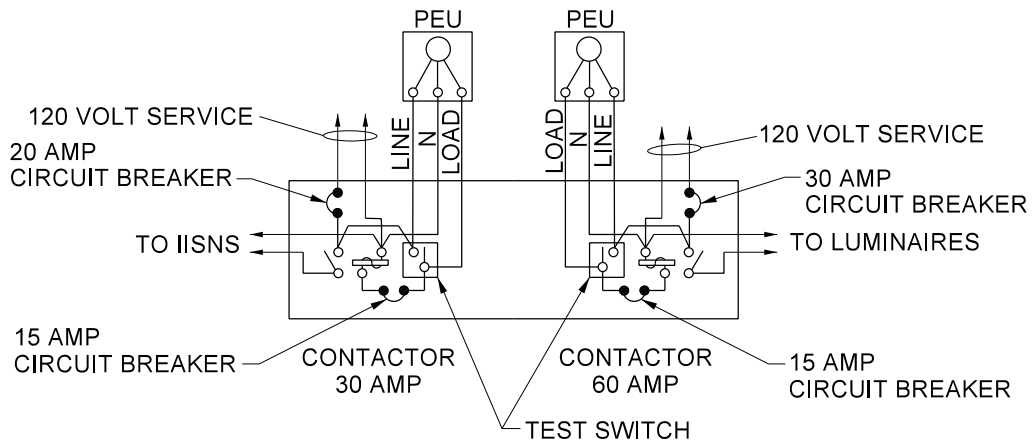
PEU

PEU

120 VOLT SERVICE

LINE
N
LOAD

LOAD
N
LINE

120 VOLT SERVICE

20 AMP
CIRCUIT BREAKER

30 AMP
CIRCUIT BREAKER

TO IISNS

TO LUMINAIRES

15 AMP
CIRCUIT BREAKER

CONTACTOR
30 AMP

CONTACTOR
60 AMP

15 AMP
CIRCUIT BREAKER

TEST SWITCH